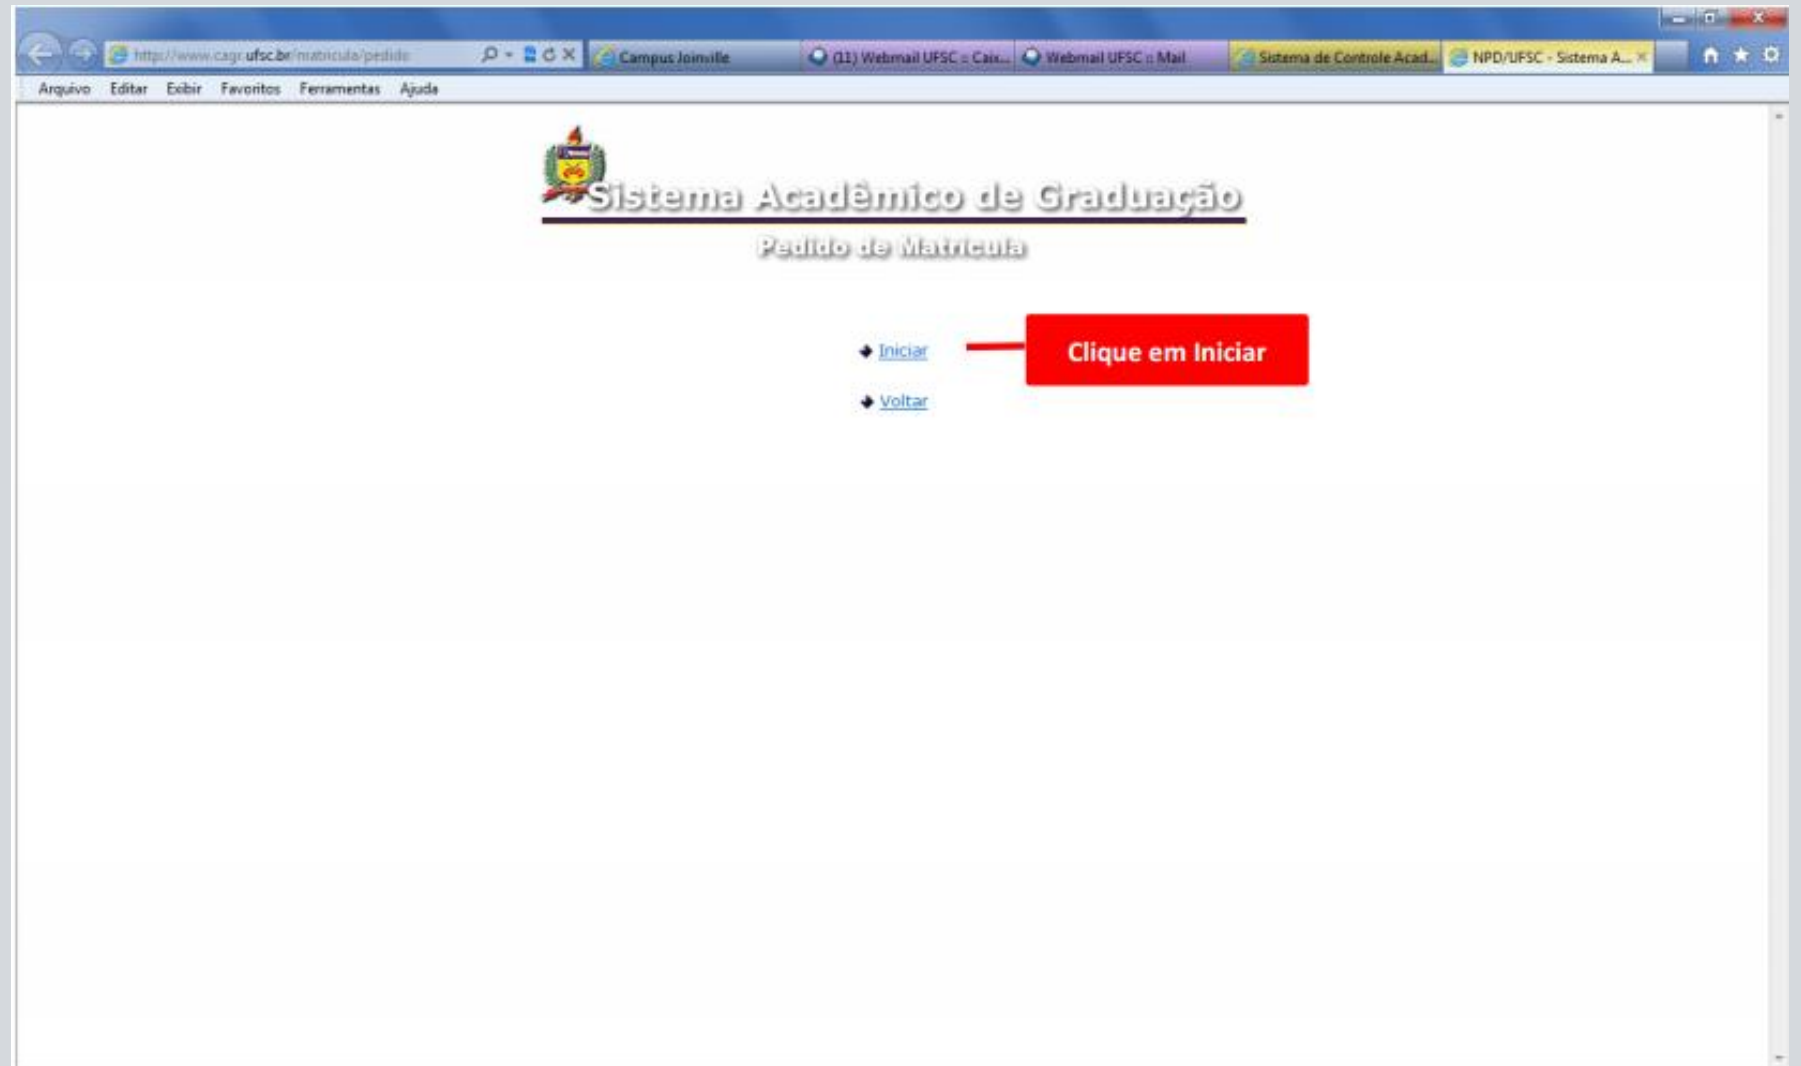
http://www.cagr.ufsc.br/matricula/pedido

Campus Joinville

(11) Webmail UFSC :: Caix...

Webmail UFSC :: Mail

Sistema de Controle Acad...

NPD/UFSC - Sistema A...

Arquivo Editar Exibir Favoritos Ferramentas Ajuda

Sistema Acadêmico de Graduação

Pedido de Matrícula

Iniciar

Clique em Iniciar

Voltar